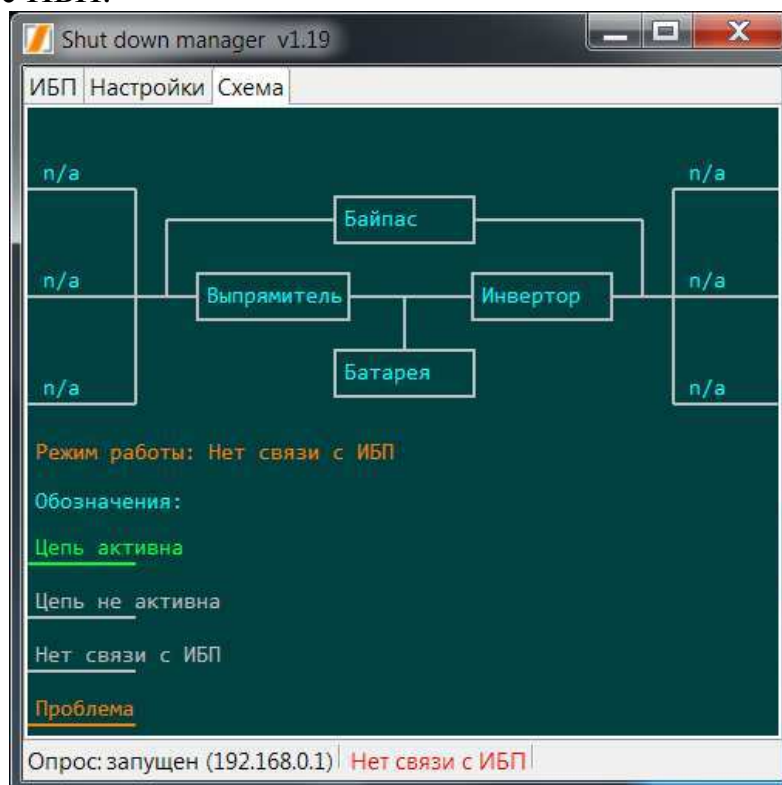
Shut down manager v1.19

ИБП Настройки Схема

n/a
n/a
n/a
Байпас
Выпрямитель
Инвертор
Батарея
n/a
n/a
n/a

Режим работы: Нет связи с ИБП

Обозначения:

Цепь активна

Цепь не активна

Нет связи с ИБП

Проблема

Опрос: запущен (192.168.0.1) Нет связи с ИБП